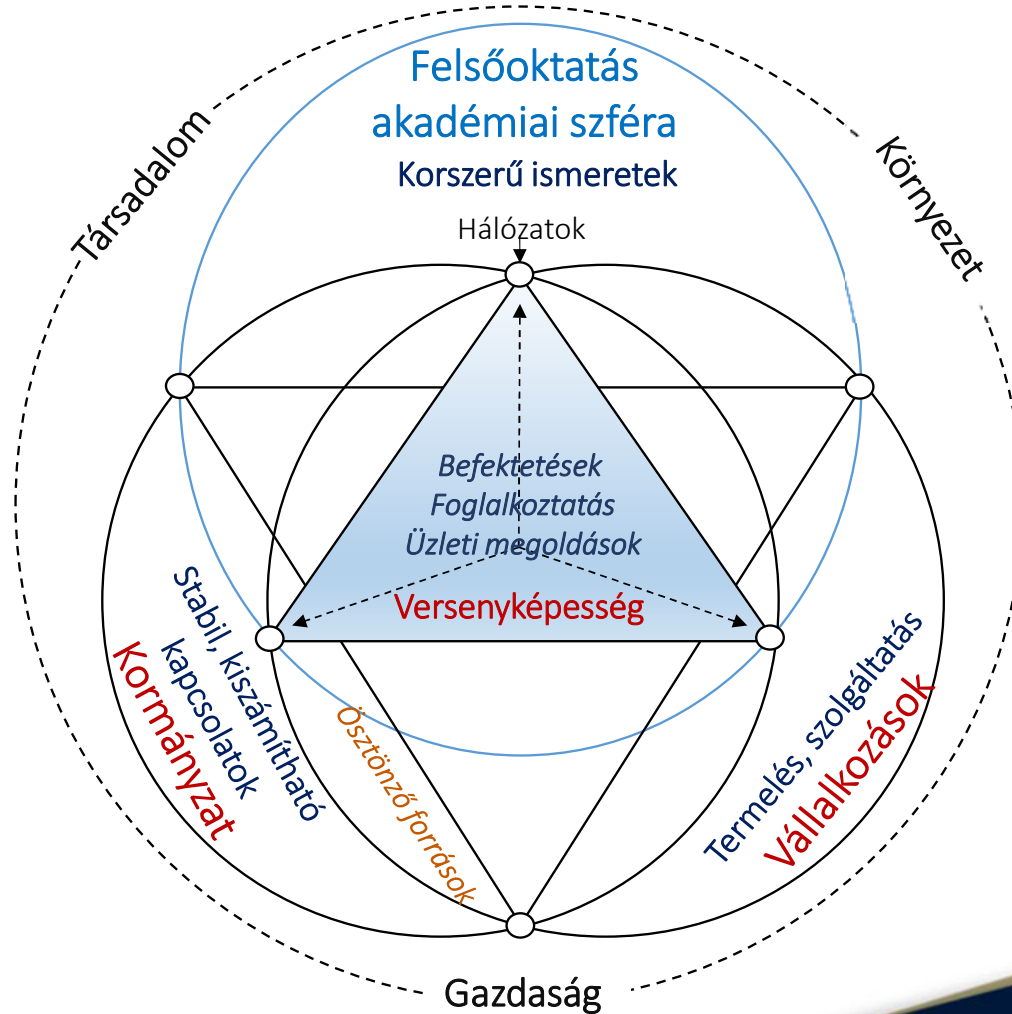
Felsőoktatás
akadémiai szféra
Korszerű ismeretek

Társadalom

Környezet

Hálózatok

Befektetések
Foglalkoztatás
Üzleti megoldások

Versenyképesség

Stabil, kiszámítható kapcsolatok
Kormányzat

Ösztönző források

Termelés, szolgáltatás
Vállalkozások

Gazdaság